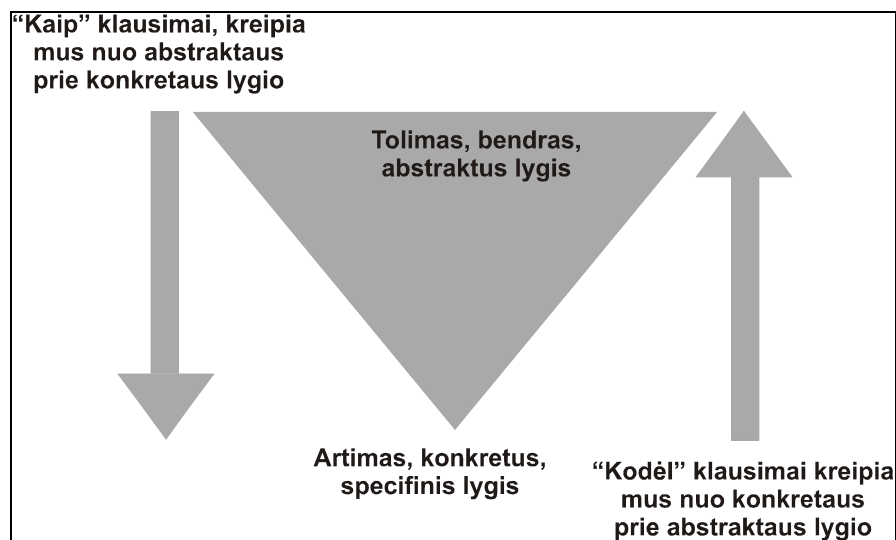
"Kaip" klausimai, kreipia mus nuo abstraktaus prie konkretaus lygio

Tolimas, bendras, abstraktus lygis

Artimas, konkretus, specifinis lygis

"Kodėl" klausimai kreipia mus nuo konkretaus prie abstraktaus lygio